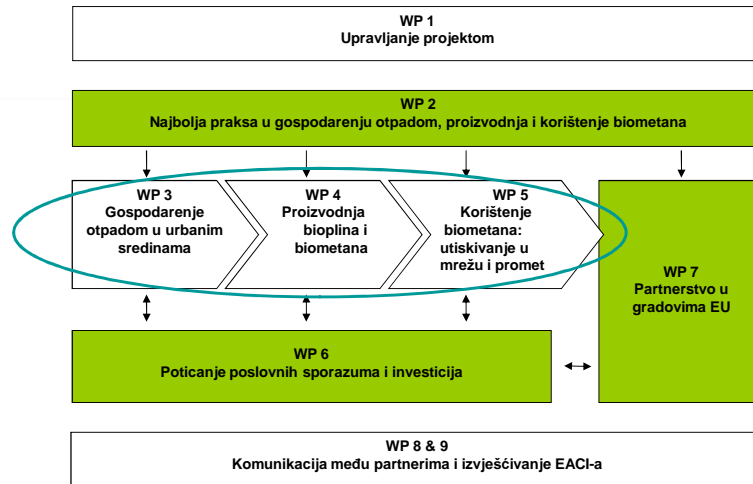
WP 1
Upravljanje projektom

WP 2
Najbolja praksa u gospodarenju otpadom, proizvodnja i korištenje biometana

WP 3
Gospodarenje otpadom u urbanim sredinama

WP 4
Proizvodnja bioplina i biometana

WP 5
Korištenje biometana: utiskivanje u mrežu i promet

WP 7
Partnerstvo u gradovima EU

WP 6
Poticanje poslovnih sporazuma i investicija

WP 8 & 9
Komunikacija među partnerima i izvješćivanje EACI-a